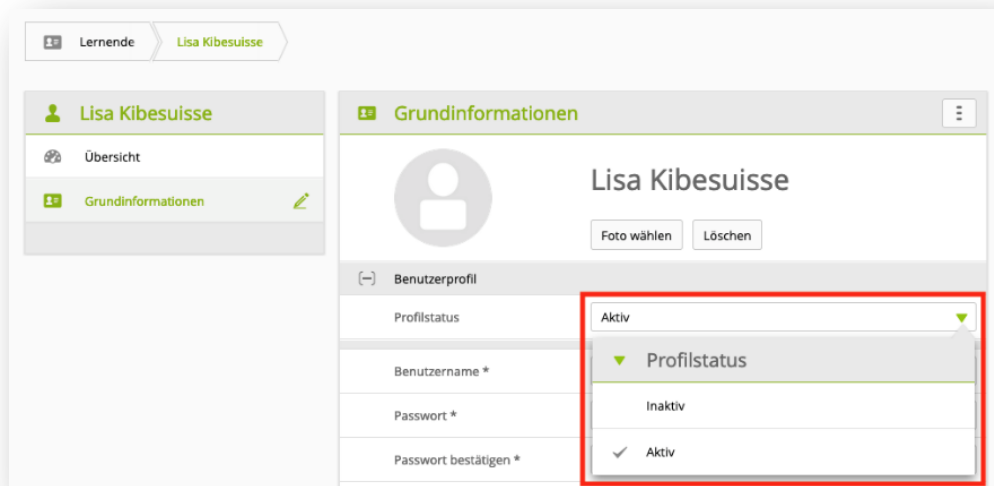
Lernende
Lisa Kibesuisse

Lisa Kibesuisse

Übersicht

Grundinformationen

Grundinformationen

Lisa Kibesuisse

Foto wählen
Löschen

[−] Benutzerprofil

Profilstatus
Aktiv

Profilstatus
Inaktiv
✓ Aktiv

Benutzername *

Passwort *

Passwort bestätigen *